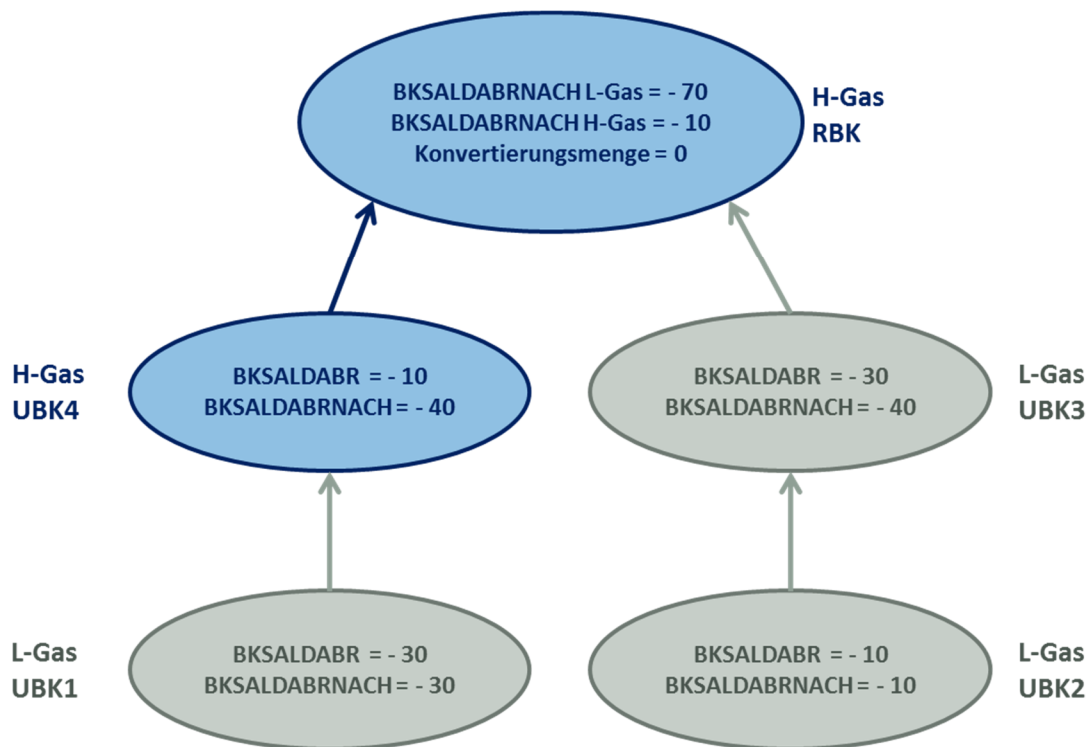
BKSALDABRNACH L-Gas = - 70
BKSALDABRNACH H-Gas = - 10
Konvertierungsmenge = 0

H-Gas
RBK

H-Gas
UBK4

BKSALDABR = - 10
BKSALDABRNACH = - 40

BKSALDABR = - 30
BKSALDABRNACH = - 40

L-Gas
UBK3

L-Gas
UBK1

BKSALDABR = - 30
BKSALDABRNACH = - 30

BKSALDABR = - 10
BKSALDABRNACH = - 10

L-Gas
UBK2